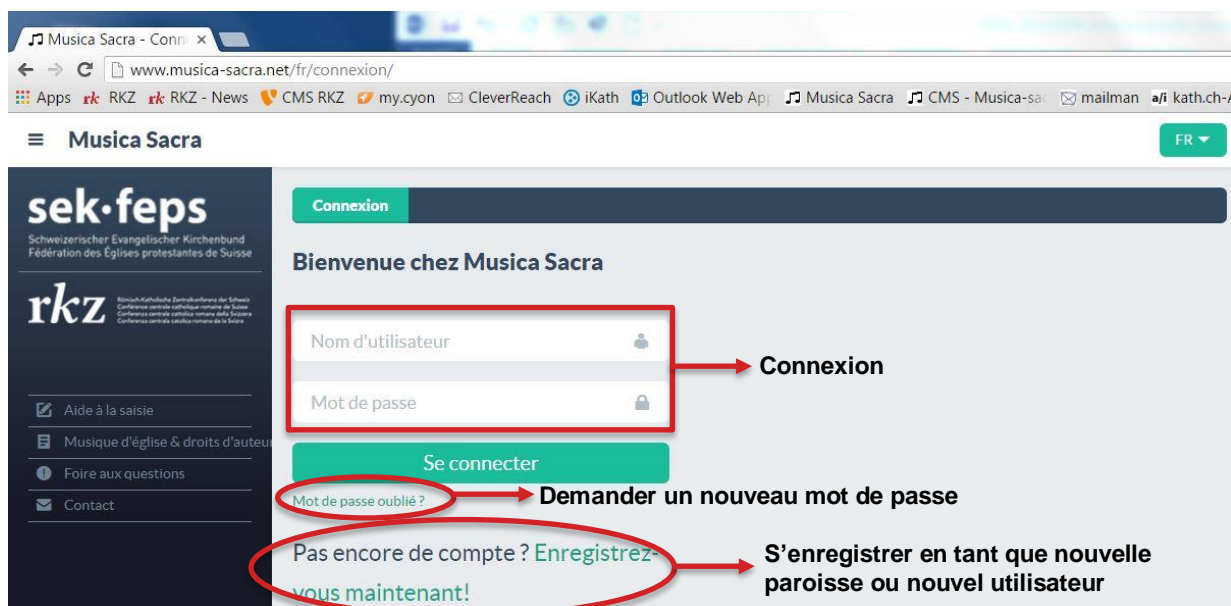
Musica Sacra - Conn ×
www.musica-sacra.net/fr/connexion/
Apps RKZ RKZ - News CMS RKZ my.cyon CleverReach iKath Outlook Web App Musica Sacra CMS - Musica-sac mailman kath.ch-

Musica Sacra
FR

sek·feps
Schweizerischer Evangelischer Kirchenbund
Fédération des Églises protestantes de Suisse

rkz
Römisch-Katholische Zentralkonferenz der Schweiz
Conférence centrale catholique romaine de Suisse
Conferenza centrale cattolica romana della Svizzera
Conferenza centrala catolica romana da la Svizra

Aide à la saisie
Musique d'église & droits d'auteur
Foire aux questions
Contact

Connexion

Bienvenue chez Musica Sacra

Nom d'utilisateur
Mot de passe
Connexion

Se connecter

Mot de passe oublié ?
Demander un nouveau mot de passe

Pas encore de compte ? Enregistrez-vous maintenant!
S'enregistrer en tant que nouvelle paroisse ou nouvel utilisateur